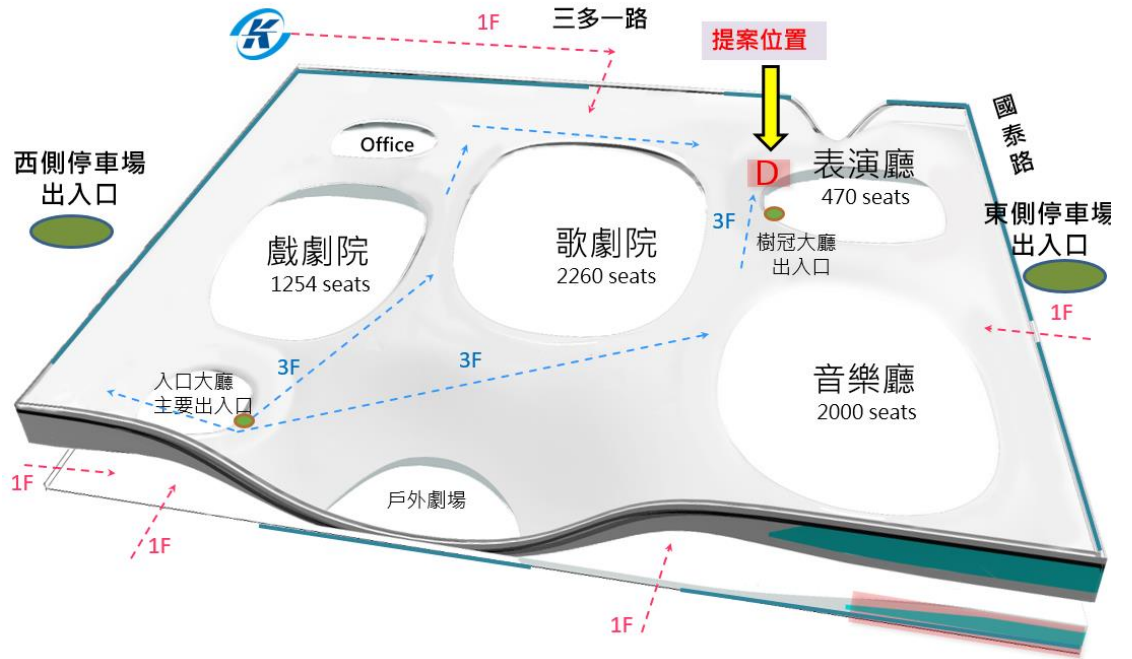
1F
三多一路
提案位置
國泰路
Office
西側停車場
出入口
D
表演廳
470 seats
東側停車場
出入口
3F
樹冠大廳
出入口
戲劇院
1254 seats
歌劇院
2260 seats
1F
3F
3F
入口大廳
主要出入口
音樂廳
2000 seats
1F
戶外劇場
1F
1F